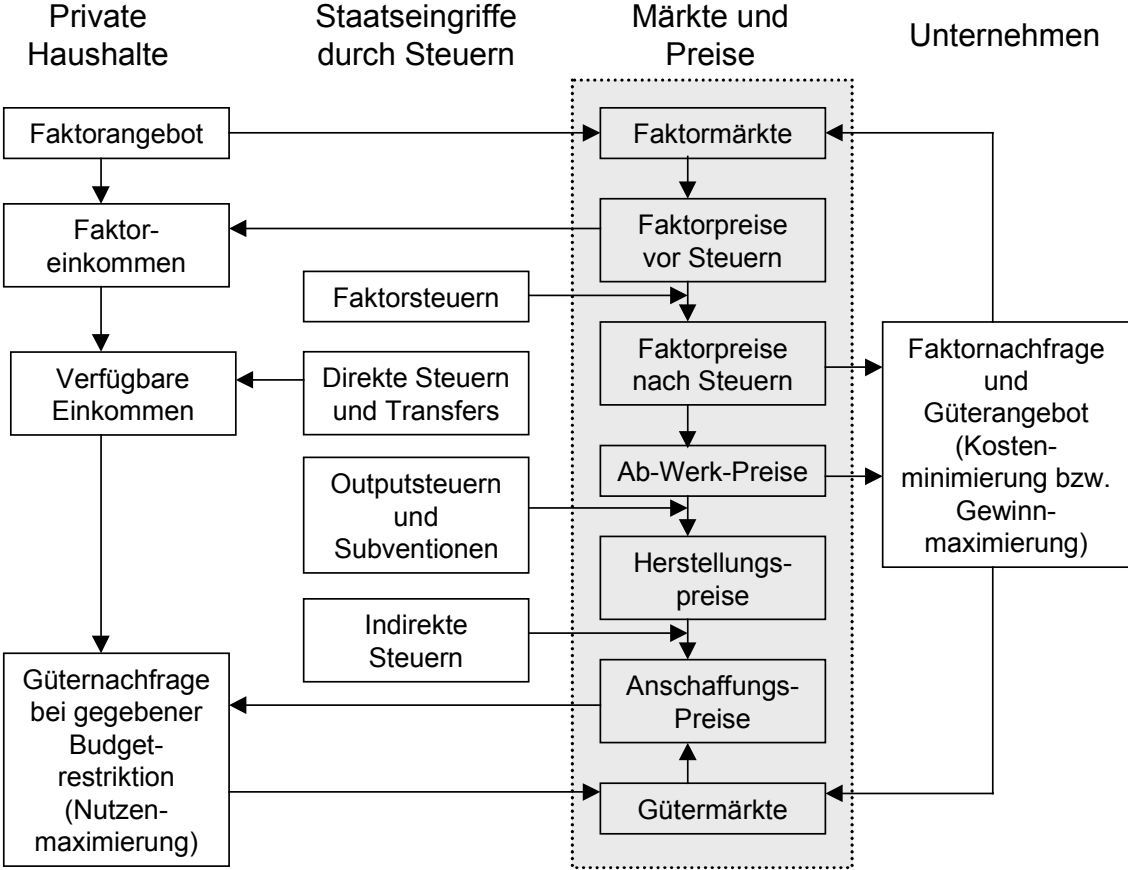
Private Haushalte

Staatseingriffe durch Steuern

Märkte und Preise

Unternehmen

Faktorangebot

Faktormärkte

Faktoreinkommen

Faktorpreise vor Steuern

Faktorsteuern

Faktorpreise nach Steuern

Faktornachfrage und Güterangebot (Kostenminimierung bzw. Gewinnmaximierung)

Verfügbare Einkommen

Direkte Steuern und Transfers

Ab-Werk-Preise

Outputsteuern und Subventionen

Herstellungspreise

Indirekte Steuern

Güternachfrage bei gegebener Budgetrestriktion (Nutzenmaximierung)

Anschaffungs-Preise

Gütermärkte